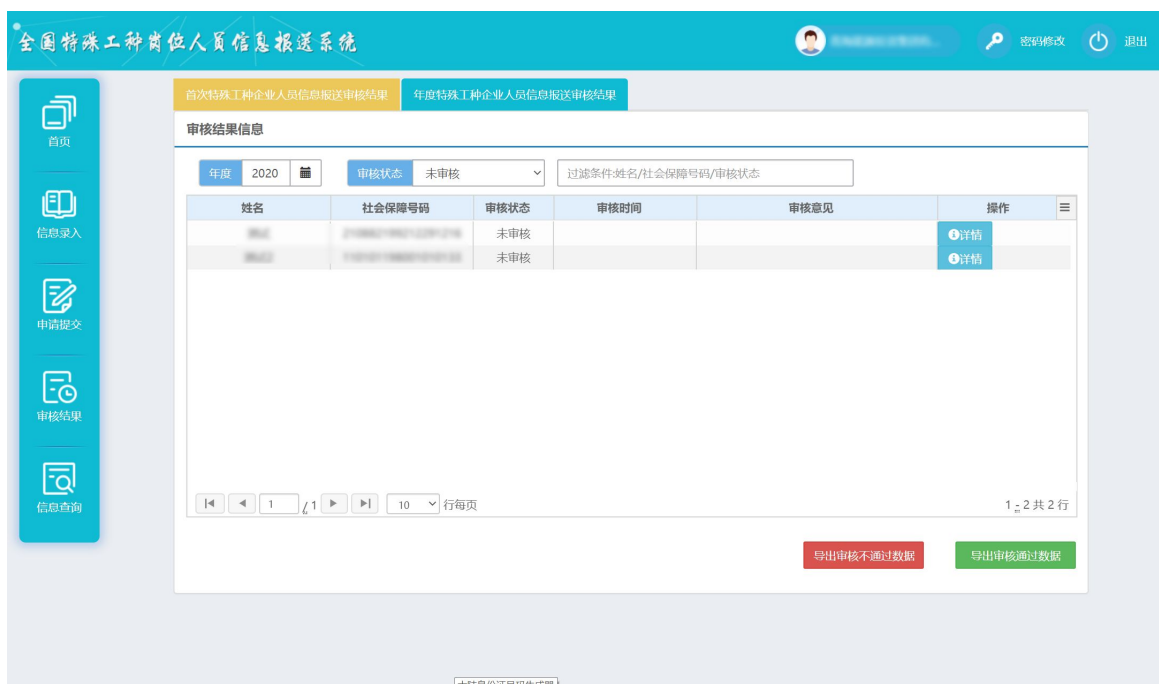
全国特殊工种岗位人员信息报送系统

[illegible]

密码修改

退出

首页

信息录入

申请提交

审核结果

信息查询

首次特殊工种企业人员信息报送审核结果

年度特殊工种企业人员信息报送审核结果

审核结果信息

年度 2020

审核状态 未审核

过滤条件:姓名/社会保障号码/审核状态

| 姓名 | 社会保障号码 | 审核状态 | 审核时间 | 审核意见 | 操作 |
|---|---|---|---|---|---|
| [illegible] | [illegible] | 未审核 | | | 详情 |
| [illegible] | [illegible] | 未审核 | | | 详情 |

1 /1 10 行每页

1 - 2 共 2 行

导出审核不通过数据

导出审核通过数据

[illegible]